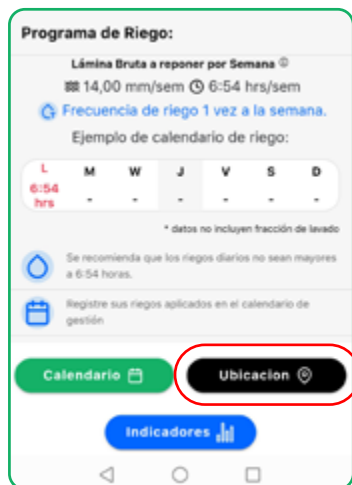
Programa de Riego:

Lámina Bruta a reponer por Semana ⓘ

14,00 mm/sem 6:54 hrs/sem

Frecuencia de riego 1 vez a la semana.

Ejemplo de calendario de riego:

| L | M | W | J | V | S | D |
|---|---|---|---|---|---|---|
| 6:54 hrs | - | - | - | - | - | - |

* datos no incluyen fracción de lavado

Se recomienda que los riegos diarios no sean mayores a 6:54 horas.

Registre sus riegos aplicados en el calendario de gestión

Calendario

Ubicacion

Indicadores